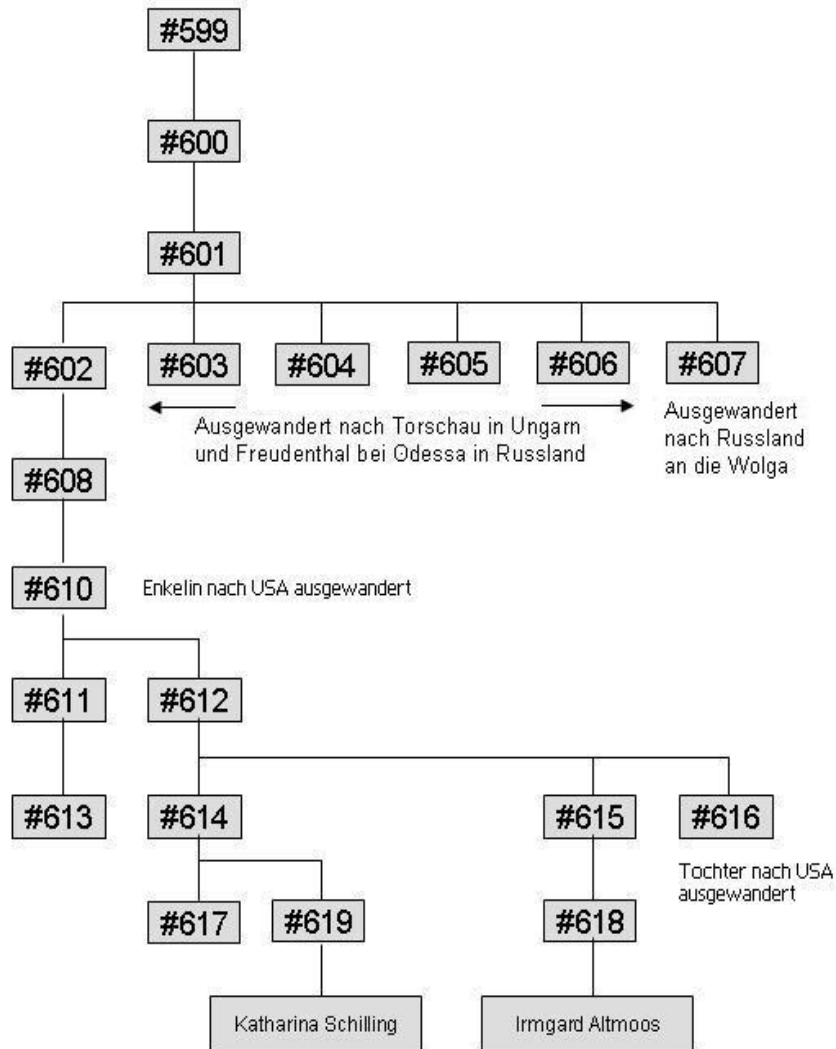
#599

#600

#601

#602

#603

#604

#605

#606

#607

Ausgewandert nach Torschau in Ungarn und Freudenthal bei Odessa in Russland

Ausgewandert nach Russland an die Wolga

#608

#610

Enkelin nach USA ausgewandert

#611

#612

#613

#614

#615

#616

Tochter nach USA ausgewandert

#617

#619

#618

Katharina Schilling

Irmgard Altmoos